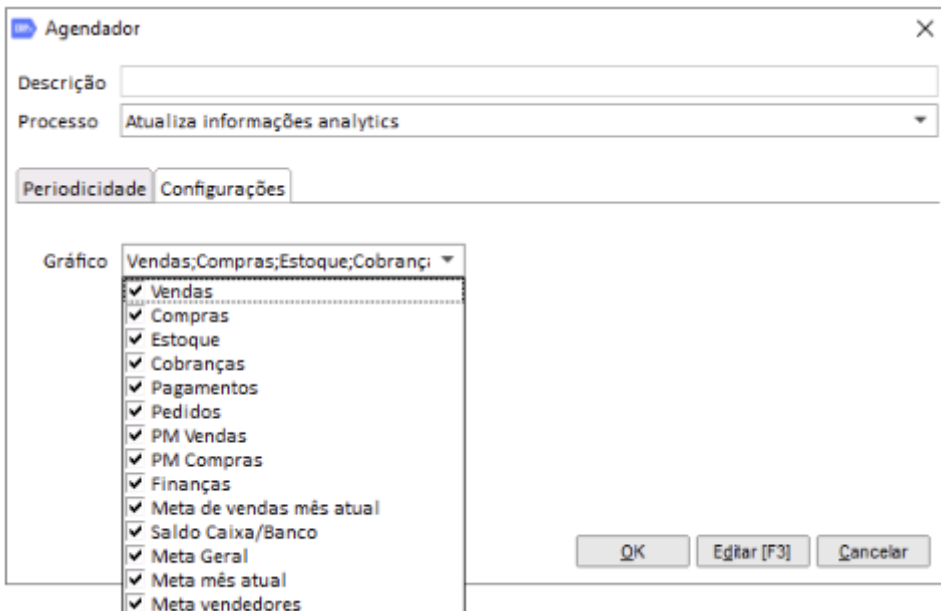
Agendador

Descrição
Processo Atualiza informações analytics

Periodicidade Configurações

Gráfico Vendas;Compras;Estoque;Cobranç

Vendas
Compras
Estoque
Cobranças
Pagamentos
Pedidos
PM Vendas
PM Compras
Finanças
Meta de vendas mês atual
Saldo Caixa/Banco
Meta Geral
Meta mês atual
Meta vendedores

OK Editar [F3] Cancelar